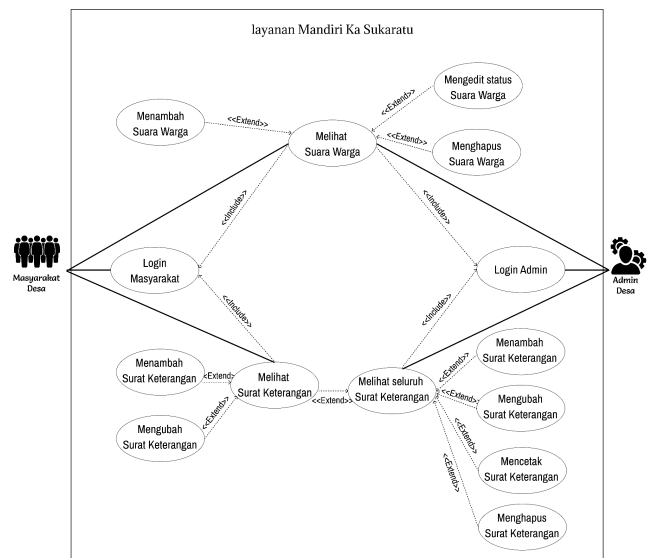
layanan Mandiri Ka Sukaratu

Menambah Suara Warga

<<Extend>>

Melihat Suara Warga

<<Extend>>

Mengedit status Suara Warga

<<Extend>>

Menghapus Suara Warga

<<Include>>

<<Include>>

Masyarakat Desa

Login Masyarakat

Login Admin

Admin Desa

<<Include>>

<<Include>>

Menambah Surat Keterangan

<<Extend>>

Melihat Surat Keterangan

<<Extend>>

Mengubah Surat Keterangan

<<Extend>>

Melihat seluruh Surat Keterangan

<<Extend>>

Menambah Surat Keterangan

<<Extend>>

Mengubah Surat Keterangan

<<Extend>>

Mencetak Surat Keterangan

<<Extend>>

Menghapus Surat Keterangan